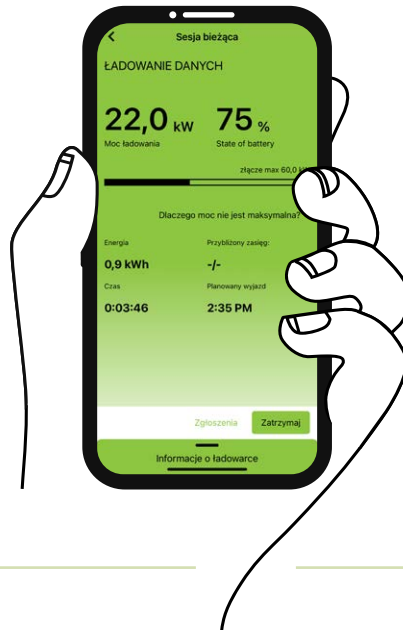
Sesja bieżąca

ŁADOWANIE DANYCH

22,0 kW
Moc ładowania

75 %
State of battery

złącze max 60,0 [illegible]

Dlaczego moc nie jest maksymalna?

Energia
0,9 kWh

Przybliżony zasięg:
-/-

Czas
0:03:46

Planowany wyjazd
2:35 PM

Zgłoszenia
Zatrzymaj

Informacje o ładowarce